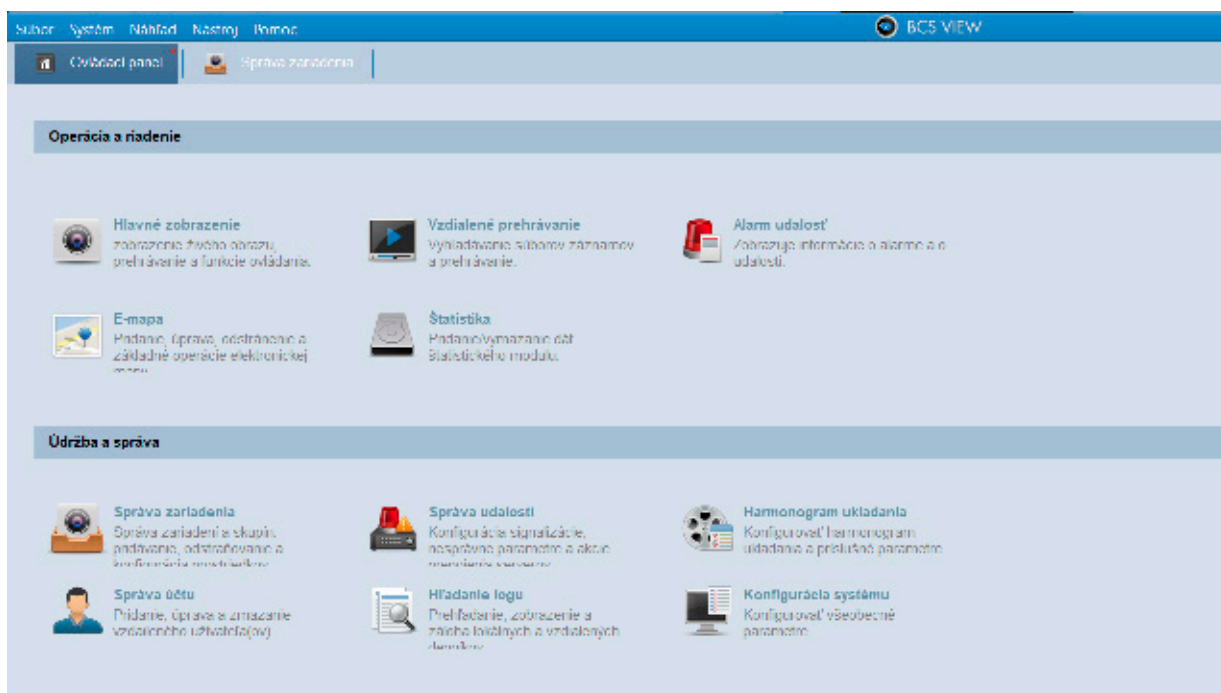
Súbor Systém Náhľad Nástroj Pomoc

BCS VIEW

Ovládací panel

Správa zariadenia

Operácia a riadenie

Hlavné zobrazenie
Zobrazenie živého obrazu, prehrávanie a funkcie ovládania.

Vzdialené prehrávanie
Vyhľadávanie súborov záznamov a prehrávanie.

Alarm udalosť
Zobrazuje informácie o alarme a o udalosti.

E-mapa
Pridanie, úprava, odstránenie a základné operácie elektronickej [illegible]

Štatistika
Pridanie/vymazanie dát štatistického modulu.

Údržba a správa

Správa zariadenia
Správa zariadení a skupín, pridávanie, odstraňovanie a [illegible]

Správa udalostí
Konfigurácia signalizácie, nastavenie parametrov a akcie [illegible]

Harmonogram ukladania
Konfigurovať harmonogram ukladania a príslušné parametre

Správa účtu
Pridanie, úprava a zmazanie vzdialeného užívateľa(ov)

Hľadanie logu
Prehľadanie, zobrazenie a zálohovanie lokálnych a vzdialených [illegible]

Konfigurácia systému
Konfigurovať všeobecné parametre.